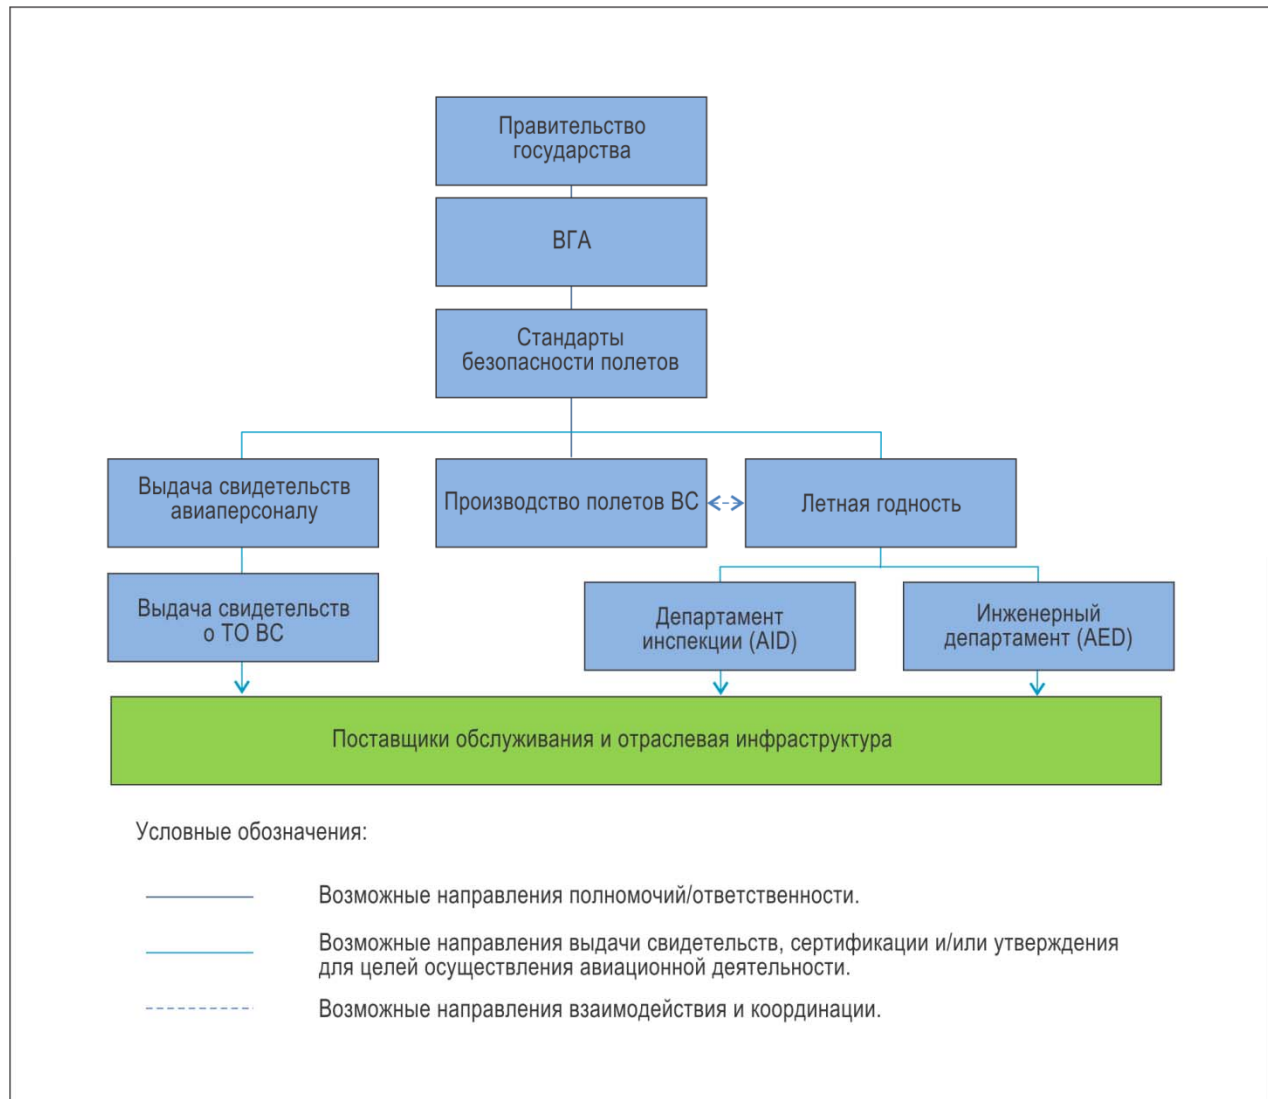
Правительство государства

ВГА

Стандарты безопасности полетов

Выдача свидетельств авиаперсоналу

Производство полетов ВС

Летная годность

Выдача свидетельств о ТО ВС

Департамент инспекции (AID)

Инженерный департамент (AED)

Поставщики обслуживания и отраслевая инфраструктура

Условные обозначения:

Возможные направления полномочий/ответственности.

Возможные направления выдачи свидетельств, сертификации и/или утверждения для целей осуществления авиационной деятельности.

Возможные направления взаимодействия и координации.